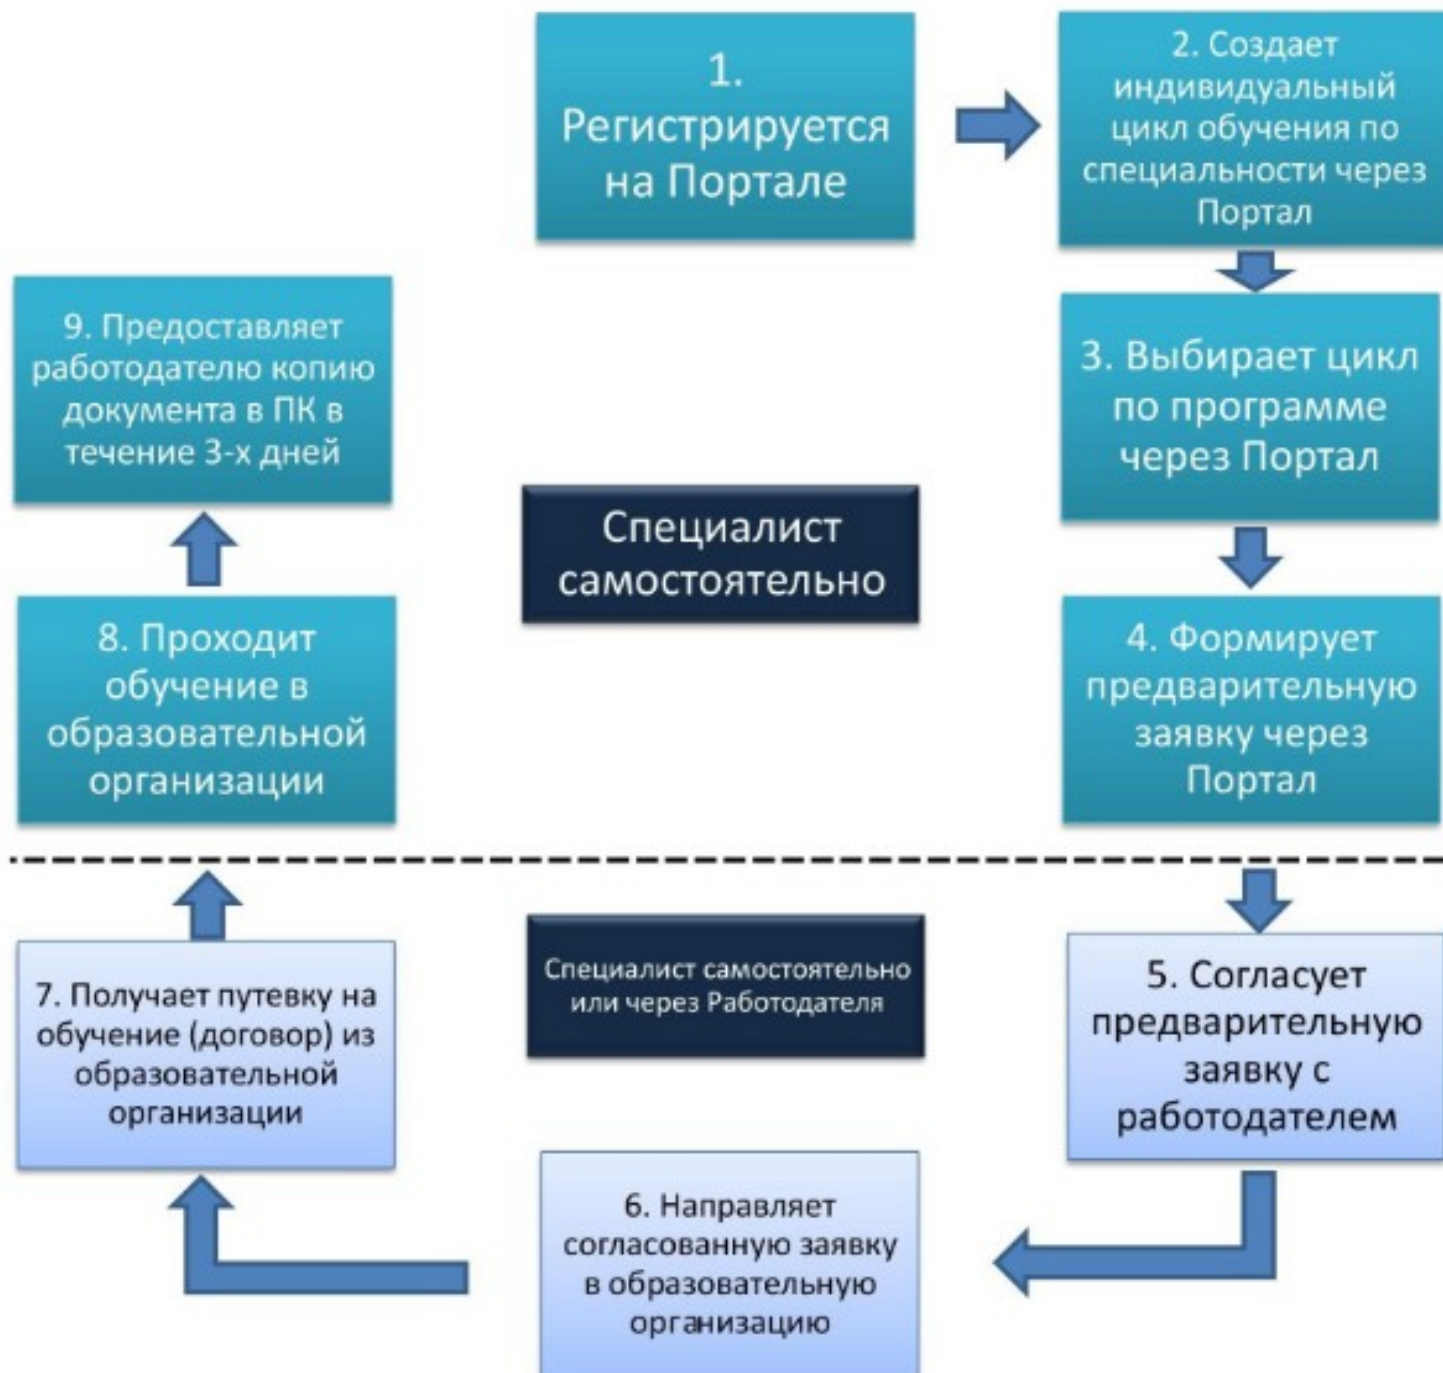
1. Регистрируется на Портале

2. Создает индивидуальный цикл обучения по специальности через Портал

3. Выбирает цикл по программе через Портал

4. Формирует предварительную заявку через Портал

Специалист самостоятельно

9. Предоставляет работодателю копию документа в ПК в течение 3-х дней

8. Проходит обучение в образовательной организации

Специалист самостоятельно или через Работодателя

5. Согласует предварительную заявку с работодателем

6. Направляет согласованную заявку в образовательную организацию

7. Получает путевку на обучение (договор) из образовательной организации